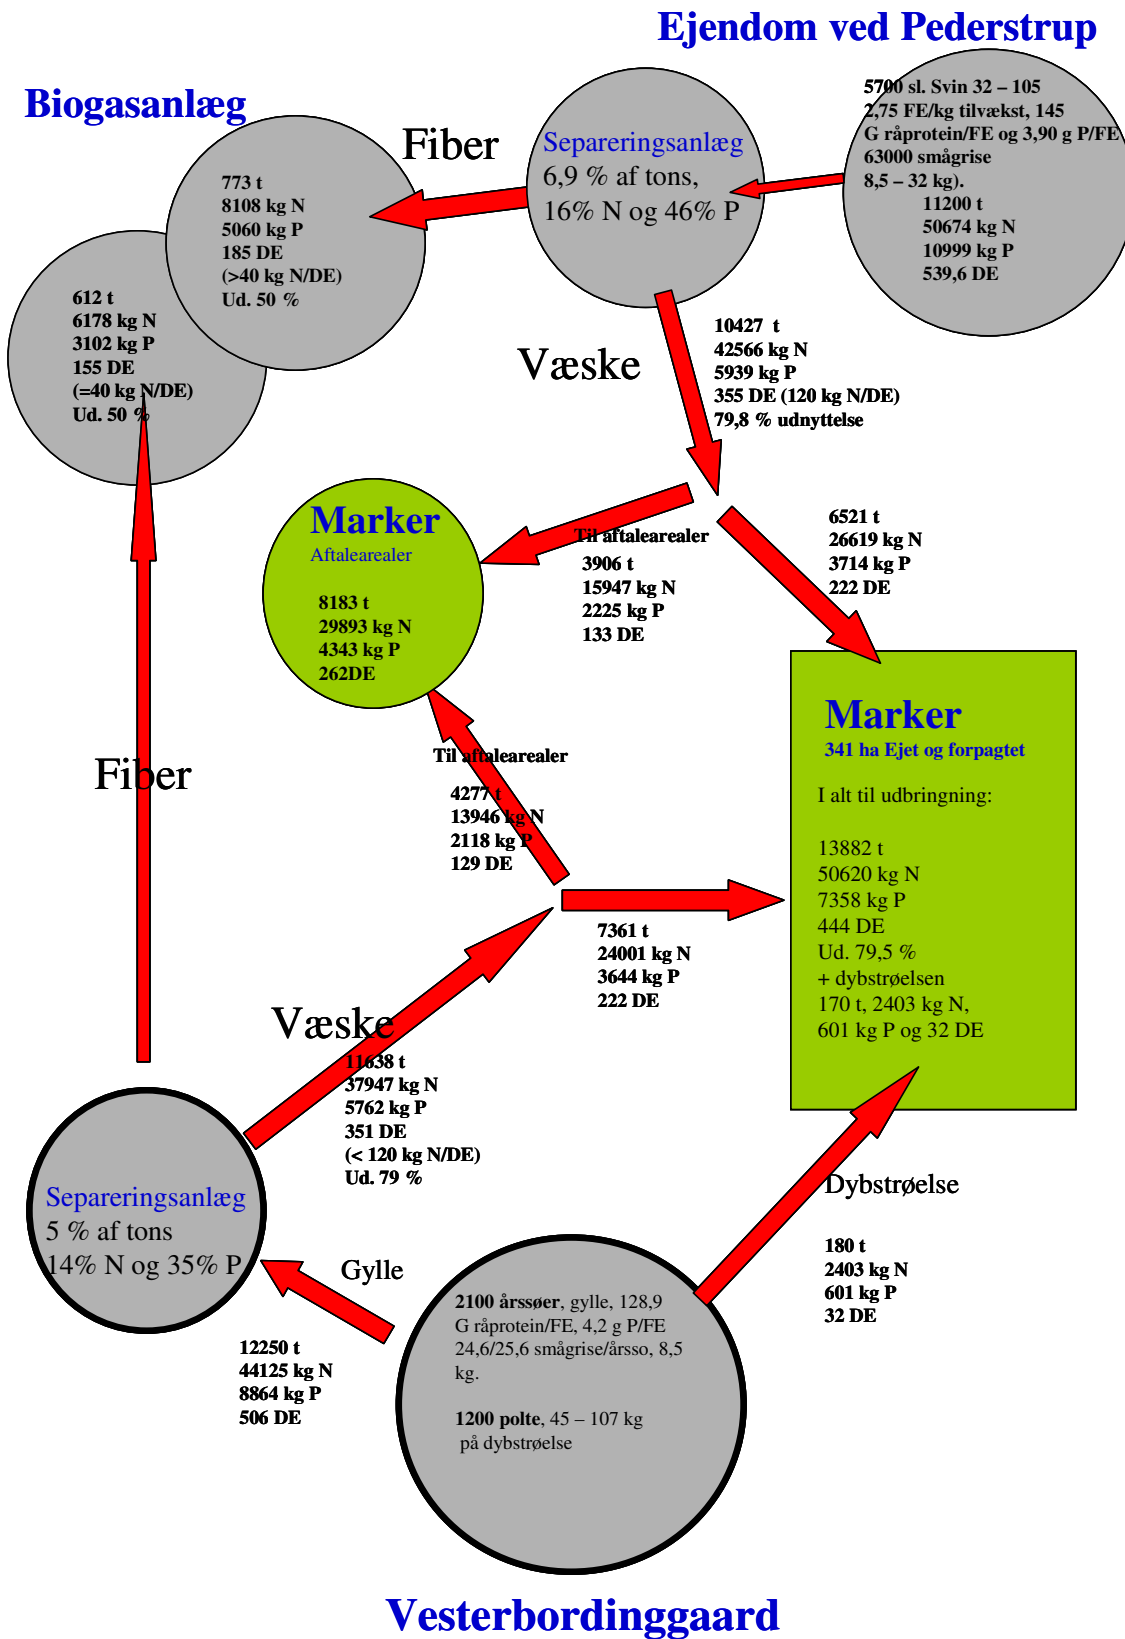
Ejendom ved Pederstrup

Biogasanlæg

Fiber

Separeringsanlæg
6,9 % af tons,
16% N og 46% P

5700 sl. Svin 32 – 105
2,75 FE/kg tilvækst, 145
G råprotein/FE og 3,90 g P/FE
63000 smågrise
8,5 – 32 kg).
11200 t
50674 kg N
10999 kg P
539,6 DE

773 t
8108 kg N
5060 kg P
185 DE
(>40 kg N/DE)
Ud. 50 %

612 t
6178 kg N
3102 kg P
155 DE
(=40 kg N/DE)
Ud. 50 %

Væske

10427 t
42566 kg N
5939 kg P
355 DE (120 kg N/DE)
79,8 % udnyttelse

Marker
Aftalearealer

8183 t
29893 kg N
4343 kg P
262DE

Til aftalearealer
3906 t
15947 kg N
2225 kg P
133 DE

6521 t
26619 kg N
3714 kg P
222 DE

Marker
341 ha Ejet og forpagtet

I alt til udbringning:

13882 t
50620 kg N
7358 kg P
444 DE
Ud. 79,5 %
+ dybstrøelsen
170 t, 2403 kg N,
601 kg P og 32 DE

Fiber

Til aftalearealer
4277 t
13946 kg N
2118 kg P
129 DE

7361 t
24001 kg N
3644 kg P
222 DE

Væske

11638 t
37947 kg N
5762 kg P
351 DE
(< 120 kg N/DE)
Ud. 79 %

Separeringsanlæg
5 % af tons
14% N og 35% P

Gylle

12250 t
44125 kg N
8864 kg P
506 DE

2100 årssøer, gylle, 128,9 G råprotein/FE, 4,2 g P/FE 24,6/25,6 smågrise/årsso, 8,5 kg.

1200 polte, 45 – 107 kg på dybstrøelse

Dybstrøelse

180 t
2403 kg N
601 kg P
32 DE

Vesterbordinggaard